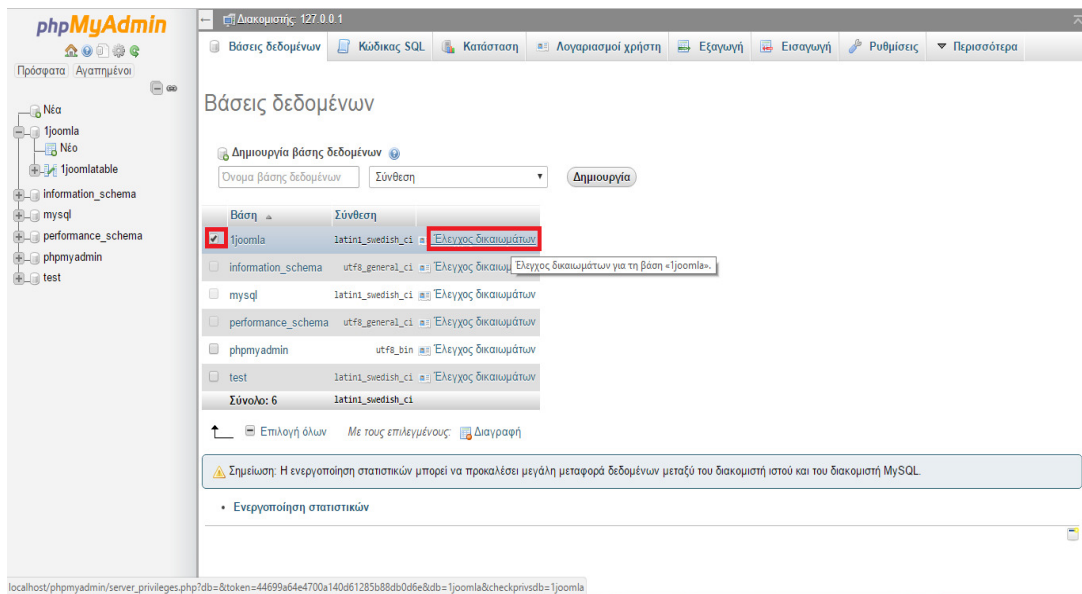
phpMyAdmin

Πρόσφατα Αγαπημένοι

Νέα
1joomla
Νέο
1joomlatable
information_schema
mysql
performance_schema
phpmyadmin
test

Διακομιστής: 127.0.0.1

Βάσεις δεδομένων | Κώδικας SQL | Κατάσταση | Λογαριασμοί χρήστη | Εξαγωγή | Εισαγωγή | Ρυθμίσεις | Περισσότερα

Βάσεις δεδομένων

Δημιουργία βάσης δεδομένων

Όνομα βάσης δεδομένων | Σύνθεση | Δημιουργία

| Βάση | Σύνθεση | |
|---|---|---|
| 1joomla | latin1_swedish_ci | Έλεγχος δικαιωμάτων |
| information_schema | utf8_general_ci | Έλεγχος δικαιω |
| mysql | latin1_swedish_ci | Έλεγχος δικαιωμάτων |
| performance_schema | utf8_general_ci | Έλεγχος δικαιωμάτων |
| phpmyadmin | utf8_bin | Έλεγχος δικαιωμάτων |
| test | latin1_swedish_ci | Έλεγχος δικαιωμάτων |
| Σύνολο: 6 | latin1_swedish_ci | |

Έλεγχος δικαιωμάτων για τη βάση «1joomla».

Επιλογή όλων Με τους επιλεγμένους: Διαγραφή

Σημείωση: Η ενεργοποίηση στατιστικών μπορεί να προκαλέσει μεγάλη μεταφορά δεδομένων μεταξύ του διακομιστή ιστού και του διακομιστή MySQL.

• Ενεργοποίηση στατιστικών

localhost/phpmyadmin/server_privileges.php?db=&token=44699a64e4700a140d61285b88db0d6e&db=1joomla&checkprivsdb=1joomla